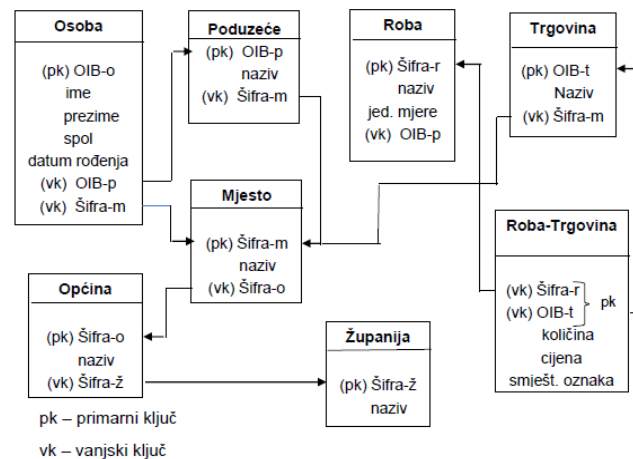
Osoba
(pk) OIB-o
ime
prezime
spol
datum rođenja
(vk) OIB-p
(vk) Šifra-m

Poduzeće
(pk) OIB-p
naziv
(vk) Šifra-m

Roba
(pk) Šifra-r
naziv
jed. mjere
(vk) OIB-p

Trgovina
(pk) OIB-t
Naziv
(vk) Šifra-m

Mjesto
(pk) Šifra-m
naziv
(vk) Šifra-o

Roba-Trgovina
(vk) Šifra-r
(vk) OIB-t
pk
količina
cijena
smješt. oznaka

Općina
(pk) Šifra-o
naziv
(vk) Šifra-ž

Županija
(pk) Šifra-ž
naziv

pk – primarni ključ
vk – vanjski ključ